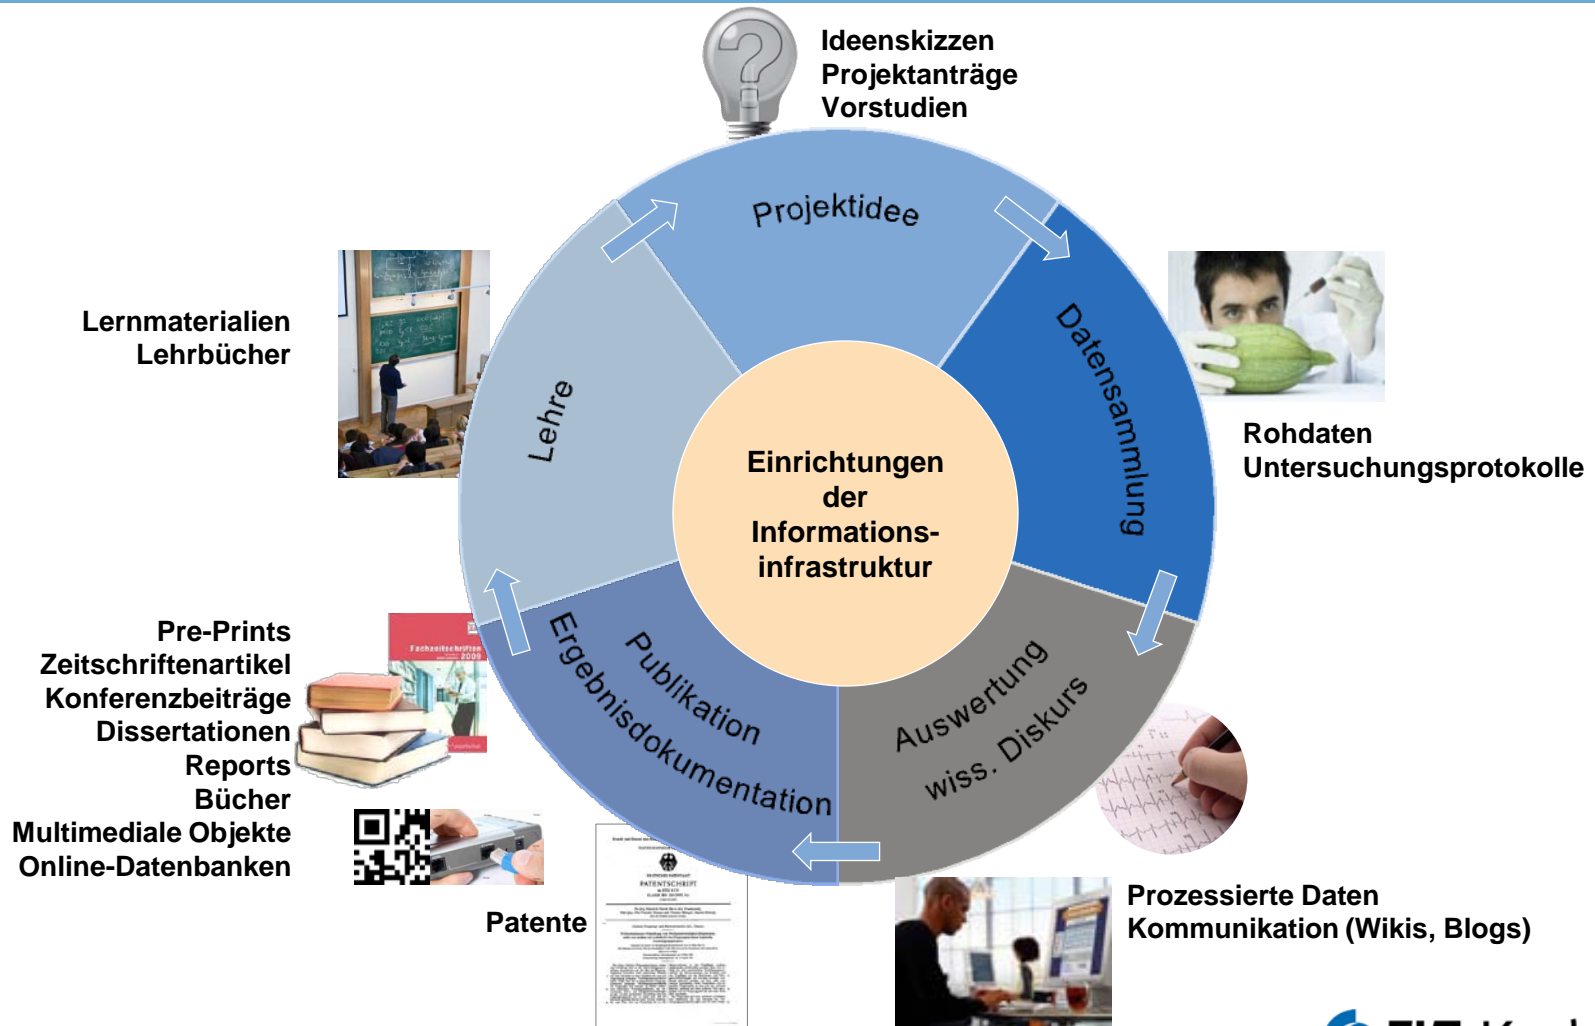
Ideenskizzen
Projektanträge
Vorstudien

Projektidee

Datensammlung

Rohdaten
Untersuchungsprotokolle

Auswertung
wiss. Diskurs

Prozessierte Daten
Kommunikation (Wikis, Blogs)

Publikation
Ergebnisdokumentation

Patente

PATENTSCHRIFT

Pre-Prints
Zeitschriftenartikel
Konferenzbeiträge
Dissertationen
Reports
Bücher
Multimediale Objekte
Online-Datenbanken

Fachzeitschriften 2009

Lehre

Lernmaterialien
Lehrbücher

Einrichtungen der Informations-infrastruktur